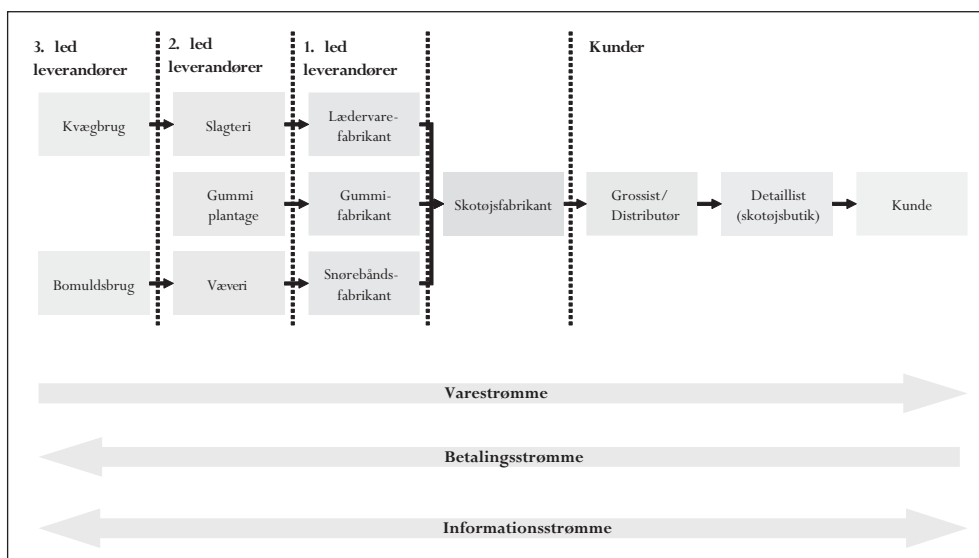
3. led leverandører

2. led leverandører

1. led leverandører

Kunder

Kvægbrug

Slagteri

Lædervarefabrikant

Gummi plantage

Gummifabrikant

Skotøjsfabrikant

Grossist/ Distributør

Detaillist (skotøjsbutik)

Kunde

Bomuldsbrug

Væveri

Snørebåndsfabrikant

Varestrømme

Betalingsstrømme

Informationsstrømme